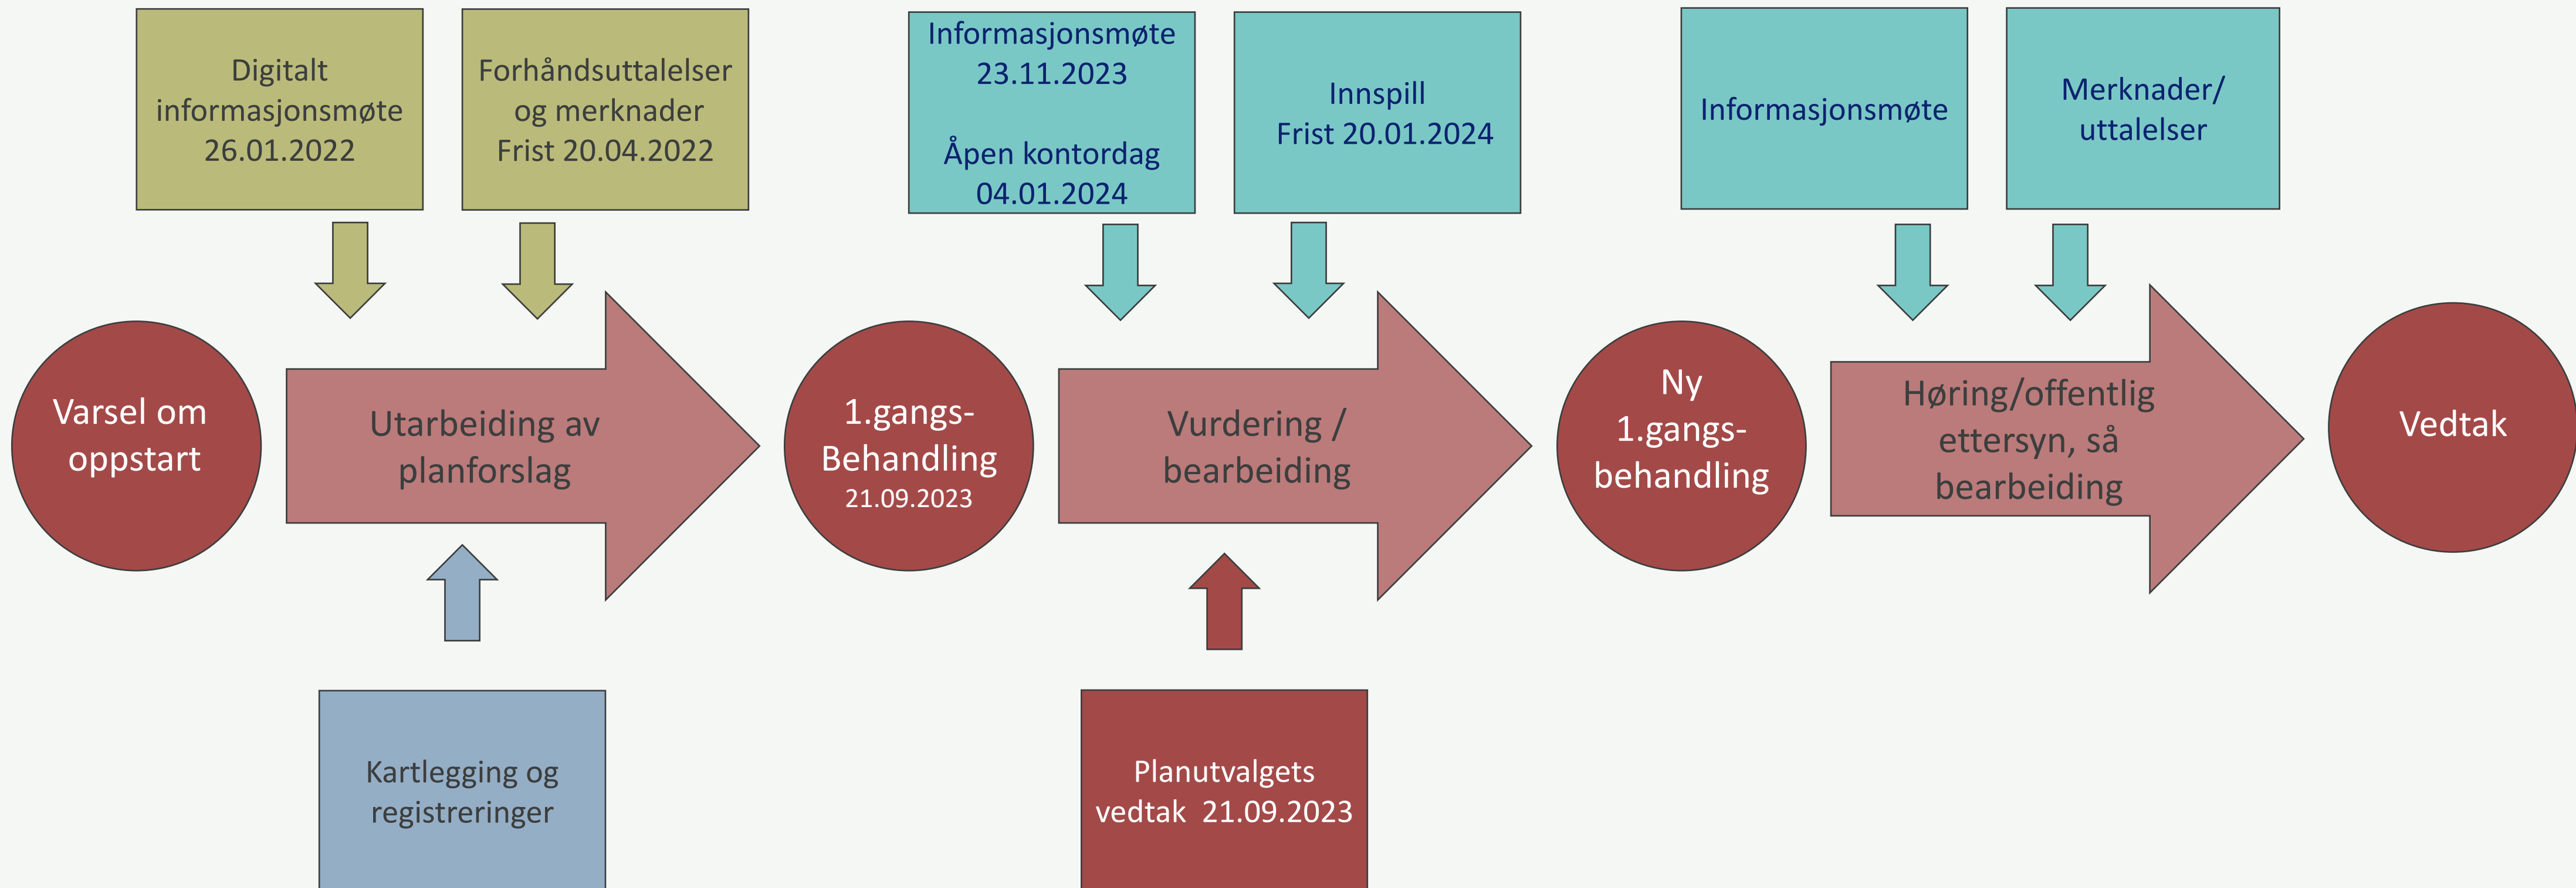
Digitalt informasjonsmøte 26.01.2022

Forhåndsuttalelser og merknader Frist 20.04.2022

Informasjonsmøte 23.11.2023

Åpen kontordag 04.01.2024

Innspill Frist 20.01.2024

Informasjonsmøte

Merknader/ uttalelser

Varsel om oppstart

Utarbeiding av planforslag

1.gangs-Behandling 21.09.2023

Vurdering / bearbeiding

Ny 1.gangs-behandling

Høring/offentlig ettersyn, så bearbeiding

Vedtak

Kartlegging og registreringer

Planutvalgets vedtak 21.09.2023